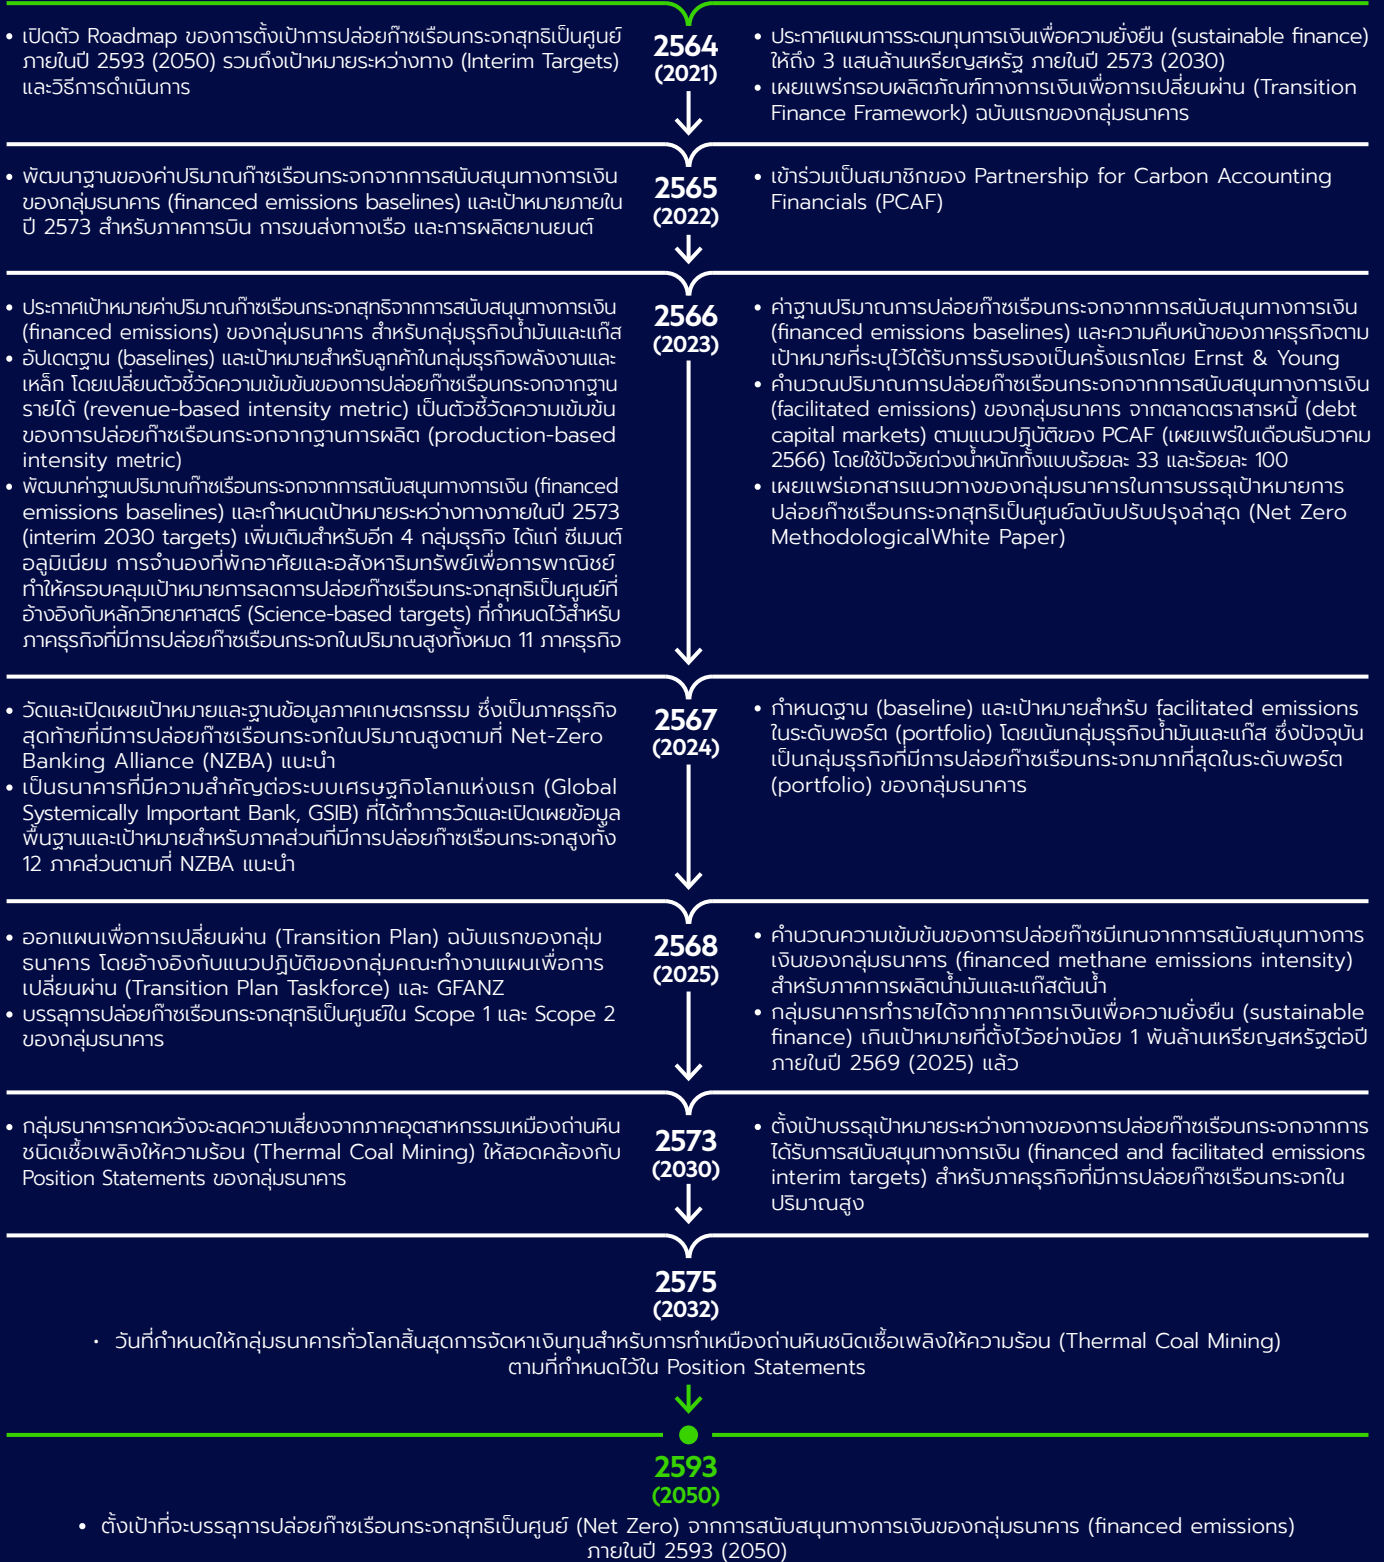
• เปิดตัว Roadmap ของการตั้งเป้าการปล่อยก๊าซเรือนกระจกสุทธิเป็นศูนย์ภายในปี 2593 (2050) รวมถึงเป้าหมายระหว่างทาง (Interim Targets) และวิธีการดำเนินการ

2564
(2021)

• ประกาศแผนการระดมทุนการเงินเพื่อความยั่งยืน (sustainable finance) ให้ถึง 3 แสนล้านเหรียญสหรัฐ ภายในปี 2573 (2030)
• เผยแพร่กรอบผลิตภัณฑ์ทางการเงินเพื่อการเปลี่ยนผ่าน (Transition Finance Framework) ฉบับแรกของกลุ่มธนาคาร

• พัฒนาฐานของค่าปริมาณก๊าซเรือนกระจกจากการสนับสนุนทางการเงินของกลุ่มธนาคาร (financed emissions baselines) และเป้าหมายภายในปี 2573 สำหรับภาคการบิน การขนส่งทางเรือ และการผลิตยานยนต์

2565
(2022)

• เข้าร่วมเป็นสมาชิกของ Partnership for Carbon Accounting Financials (PCAF)

• ประกาศเป้าหมายค่าปริมาณก๊าซเรือนกระจกสุทธิจากการสนับสนุนทางการเงิน (financed emissions) ของกลุ่มธนาคาร สำหรับกลุ่มธุรกิจน้ำมันและแก๊ส
• อัปเดตฐาน (baselines) และเป้าหมายสำหรับลูกค้าในกลุ่มธุรกิจพลังงานและเหล็ก โดยเปลี่ยนตัวชี้วัดความเข้มข้นของการปล่อยก๊าซเรือนกระจกจากฐานรายได้ (revenue-based intensity metric) เป็นตัวชี้วัดความเข้มข้นของการปล่อยก๊าซเรือนกระจกจากฐานการผลิต (production-based intensity metric)
• พัฒนาค่าฐานปริมาณก๊าซเรือนกระจกจากการสนับสนุนทางการเงิน (financed emissions baselines) และกำหนดเป้าหมายระหว่างทางภายในปี 2573 (interim 2030 targets) เพิ่มเติมสำหรับอีก 4 กลุ่มธุรกิจ ได้แก่ ซีเมนต์ อลูมิเนียม การจำนองที่พักอาศัยและอสังหาริมทรัพย์เพื่อการพาณิชย์ ทำให้ครอบคลุมเป้าหมายการลดการปล่อยก๊าซเรือนกระจกสุทธิเป็นศูนย์ที่อ้างอิงกับหลักวิทยาศาสตร์ (Science-based targets) ที่กำหนดไว้สำหรับภาคธุรกิจที่มีการปล่อยก๊าซเรือนกระจกในปริมาณสูงทั้งหมด 11 ภาคธุรกิจ

2566
(2023)

• ค่าฐานปริมาณการปล่อยก๊าซเรือนกระจกจากการสนับสนุนทางการเงิน (financed emissions baselines) และความคืบหน้าของภาคธุรกิจตามเป้าหมายที่ระบุไว้ได้รับการรับรองเป็นครั้งแรกโดย Ernst & Young
• คำนวณปริมาณการปล่อยก๊าซเรือนกระจกจากการสนับสนุนทางการเงิน (facilitated emissions) ของกลุ่มธนาคาร จากตลาดตราสารหนี้ (debt capital markets) ตามแนวปฏิบัติของ PCAF (เผยแพร่ในเดือนธันวาคม 2566) โดยใช้ปัจจัยถ่วงน้ำหนักทั้งแบบร้อยละ 33 และร้อยละ 100
• เผยแพร่เอกสารแนวทางของกลุ่มธนาคารในการบรรลุเป้าหมายการปล่อยก๊าซเรือนกระจกสุทธิเป็นศูนย์ฉบับปรับปรุงล่าสุด (Net Zero MethodologicalWhite Paper)

• วัดและเปิดเผยเป้าหมายและฐานข้อมูลภาคเกษตรกรรม ซึ่งเป็นภาคธุรกิจสุดท้ายที่มีการปล่อยก๊าซเรือนกระจกในปริมาณสูงตามที่ Net-Zero Banking Alliance (NZBA) แนะนำ
• เป็นธนาคารที่มีความสำคัญต่อระบบเศรษฐกิจโลกแห่งแรก (Global Systemically Important Bank, GSIB) ที่ได้ทำการวัดและเปิดเผยข้อมูลพื้นฐานและเป้าหมายสำหรับภาคส่วนที่มีการปล่อยก๊าซเรือนกระจกสูงทั้ง 12 ภาคส่วนตามที่ NZBA แนะนำ

2567
(2024)

• กำหนดฐาน (baseline) และเป้าหมายสำหรับ facilitated emissions ในระดับพอร์ต (portfolio) โดยเน้นกลุ่มธุรกิจน้ำมันและแก๊ส ซึ่งปัจจุบันเป็นกลุ่มธุรกิจที่มีการปล่อยก๊าซเรือนกระจกมากที่สุดในระดับพอร์ต (portfolio) ของกลุ่มธนาคาร

• ออกแผนเพื่อการเปลี่ยนผ่าน (Transition Plan) ฉบับแรกของกลุ่มธนาคาร โดยอ้างอิงกับแนวปฏิบัติของกลุ่มคณะทำงานแผนเพื่อการเปลี่ยนผ่าน (Transition Plan Taskforce) และ GFANZ
• บรรลุการปล่อยก๊าซเรือนกระจกสุทธิเป็นศูนย์ใน Scope 1 และ Scope 2 ของกลุ่มธนาคาร

2568
(2025)

• คำนวณความเข้มข้นของการปล่อยก๊าซมีเทนจากการสนับสนุนทางการเงินของกลุ่มธนาคาร (financed methane emissions intensity) สำหรับภาคการผลิตน้ำมันและแก๊สต้นน้ำ
• กลุ่มธนาคารทำรายได้จากภาคการเงินเพื่อความยั่งยืน (sustainable finance) เกินเป้าหมายที่ตั้งไว้อย่างน้อย 1 พันล้านเหรียญสหรัฐต่อปีภายในปี 2569 (2025) แล้ว

• กลุ่มธนาคารคาดหวังจะลดความเสี่ยงจากภาคอุตสาหกรรมเหมืองถ่านหินชนิดเชื้อเพลิงให้ความร้อน (Thermal Coal Mining) ให้สอดคล้องกับ Position Statements ของกลุ่มธนาคาร

2573
(2030)

• ตั้งเป้าบรรลุเป้าหมายระหว่างทางของการปล่อยก๊าซเรือนกระจกจากการได้รับการสนับสนุนทางการเงิน (financed and facilitated emissions interim targets) สำหรับภาคธุรกิจที่มีการปล่อยก๊าซเรือนกระจกในปริมาณสูง

2575
(2032)

• วันที่กำหนดให้กลุ่มธนาคารทั่วโลกสิ้นสุดการจัดหาเงินทุนสำหรับการทำเหมืองถ่านหินชนิดเชื้อเพลิงให้ความร้อน (Thermal Coal Mining) ตามที่กำหนดไว้ใน Position Statements

2593
(2050)

• ตั้งเป้าที่จะบรรลุการปล่อยก๊าซเรือนกระจกสุทธิเป็นศูนย์ (Net Zero) จากการสนับสนุนทางการเงินของกลุ่มธนาคาร (financed emissions) ภายในปี 2593 (2050)